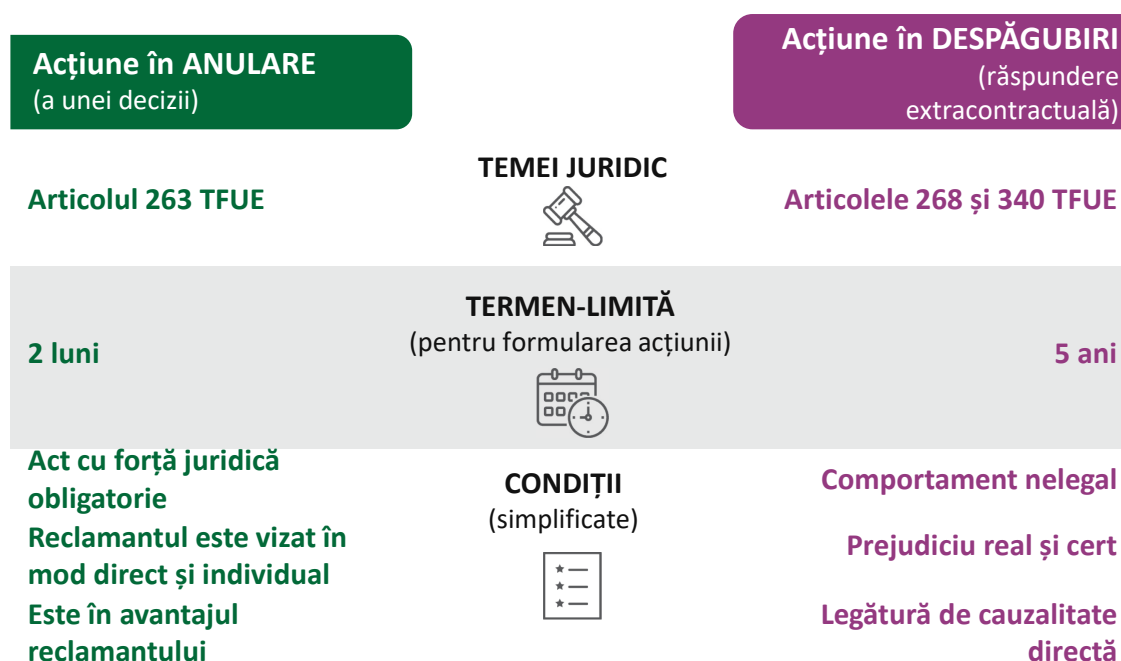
Acțiune în ANULARE
(a unei decizii)

Acțiune în DESPĂGUBIRI
(răspundere extracontractuală)

TEMEI JURIDIC

Articolul 263 TFUE

Articolele 268 și 340 TFUE

TERMEN-LIMITĂ
(pentru formularea acțiunii)

2 luni

5 ani

CONDIȚII
(simplificate)

Act cu forță juridică obligatorie
Reclamantul este vizat în mod direct și individual
Este în avantajul reclamantului

Comportament nelegal
Prejudiciu real și cert
Legătură de cauzalitate directă